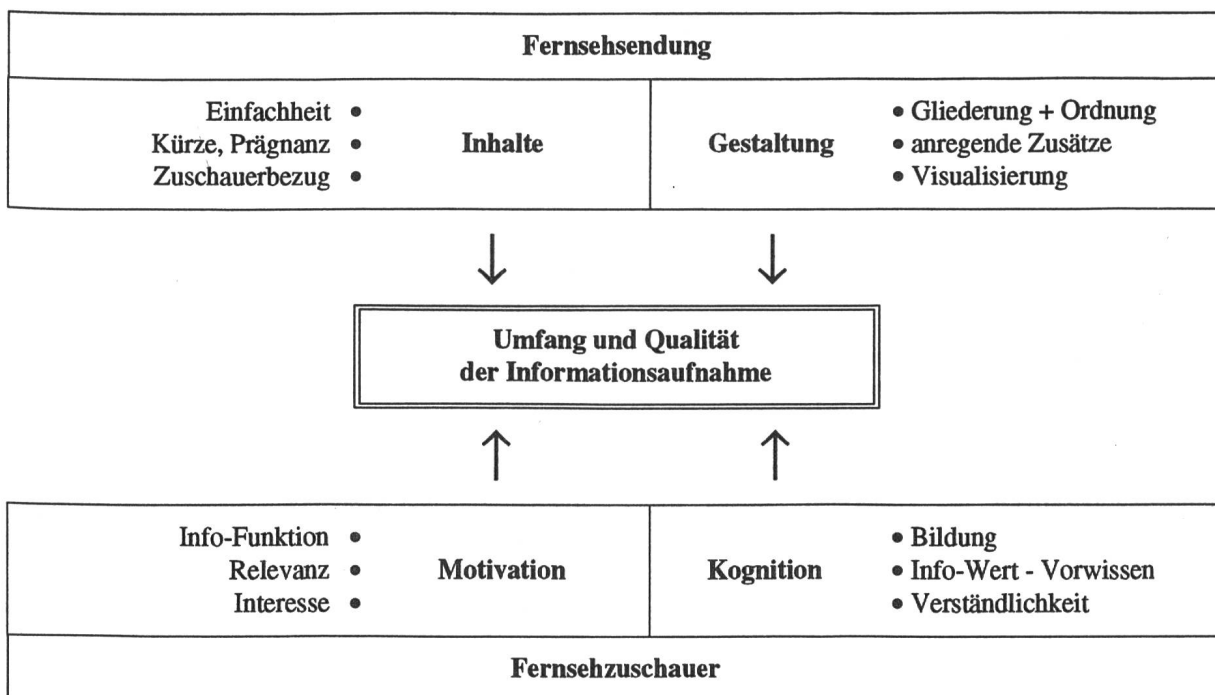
Fernsehsendung

Einfachheit •
Kürze, Prägnanz •
Zuschauerbezug •

Inhalte

Gestaltung

• Gliederung + Ordnung
• anregende Zusätze
• Visualisierung

Umfang und Qualität
der Informationsaufnahme

Info-Funktion •
Relevanz •
Interesse •

Motivation

Kognition

• Bildung
• Info-Wert - Vorwissen
• Verständlichkeit

Fernsehzuschauer